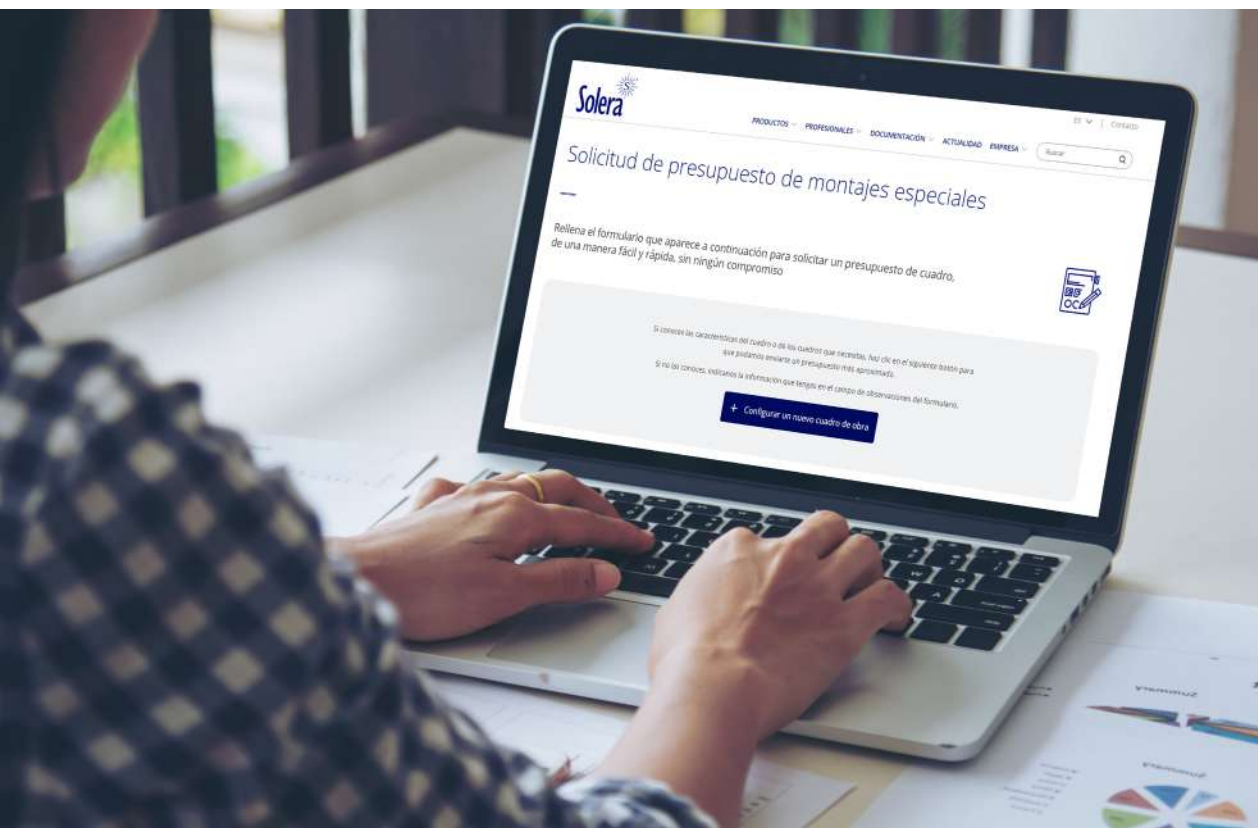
Solera

PRODUCTOS PROFESIONALES DOCUMENTACIÓN ACTUALIDAD EMPRESA Buscar

ES | Contacto

Solicitud de presupuesto de montajes especiales

Rellena el formulario que aparece a continuación para solicitar un presupuesto de cuadro, de una manera fácil y rápida, sin ningún compromiso

Si conoces las características del cuadro o de los cuadros que necesitas, haz clic en el siguiente botón para que podamos enviarte un presupuesto más aproximado.

Si no las conoces, indícanos la información que tengas en el campo de observaciones del formulario.

+ Configurar un nuevo cuadro de obra